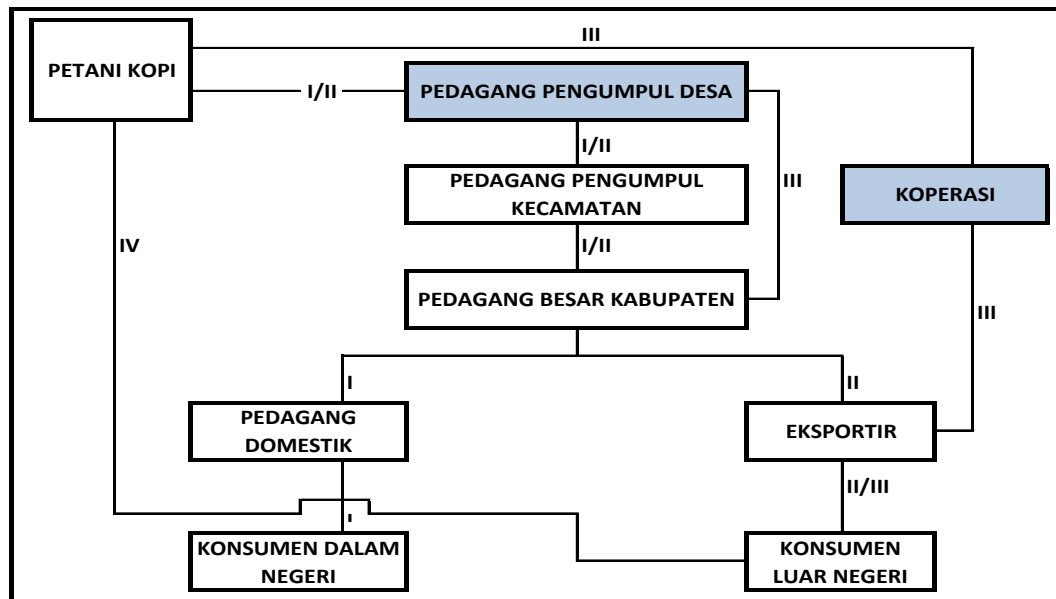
PETANI KOPI

III

I/II

PEDAGANG PENGUMPUL DESA

I/II

PEDAGANG PENGUMPUL KECAMATAN

III

KOPERASI

IV

I/II

PEDAGANG BESAR KABUPATEN

III

I

II

PEDAGANG DOMESTIK

EKSPORTIR

II/III

I

KONSUMEN DALAM NEGERI

KONSUMEN LUAR NEGERI